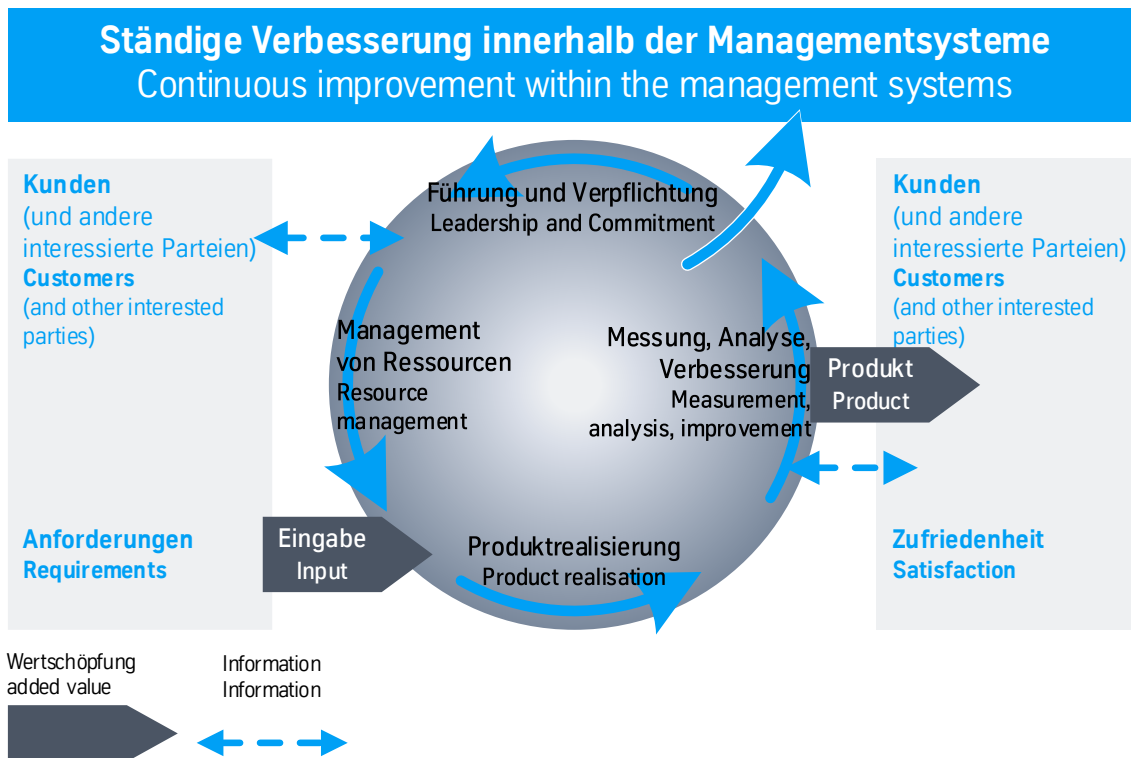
Ständige Verbesserung innerhalb der Managementsysteme
Continuous improvement within the management systems

Kunden
(und andere interessierte Parteien)
Customers
(and other interested parties)

Anforderungen
Requirements

Führung und Verpflichtung
Leadership and Commitment

Management von Ressourcen
Resource management

Messung, Analyse, Verbesserung
Measurement, analysis, improvement

Eingabe
Input

Produktrealisierung
Product realisation

Produkt
Product

Kunden
(und andere interessierte Parteien)
Customers
(and other interested parties)

Zufriedenheit
Satisfaction

Wertschöpfung
added value

Information
Information